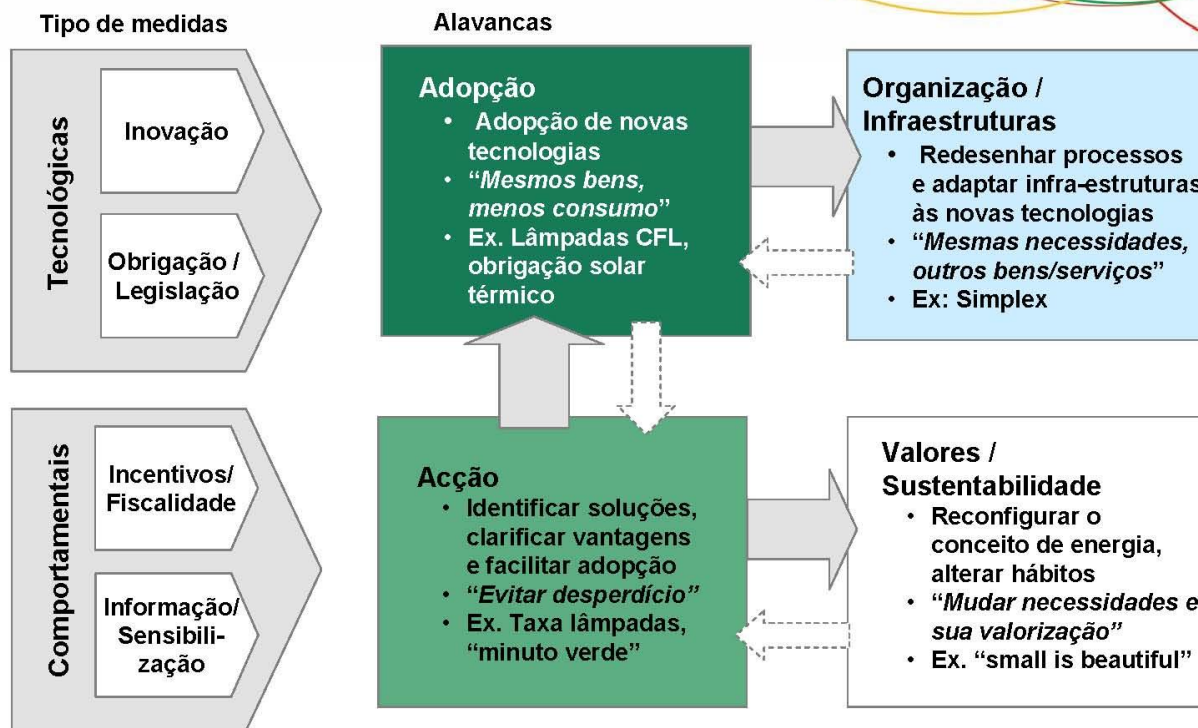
Tipo de medidas

Alavancas

Tecnológicas

Inovação

Obrigação / Legislação

Adopção
• Adopção de novas tecnologias
• "Mesmos bens, menos consumo"
• Ex. Lâmpadas CFL, obrigação solar térmico

Organização / Infraestruturas
• Redesenhar processos e adaptar infra-estruturas às novas tecnologias
• "Mesmas necessidades, outros bens/serviços"
• Ex: Simplex

Comportamentais

Incentivos/ Fiscalidade

Informação/ Sensibilização

Acção
• Identificar soluções, clarificar vantagens e facilitar adopção
• "Evitar desperdício"
• Ex. Taxa lâmpadas, "minuto verde"

Valores / Sustentabilidade
• Reconfigurar o conceito de energia, alterar hábitos
• "Mudar necessidades e sua valorização"
• Ex. "small is beautiful"